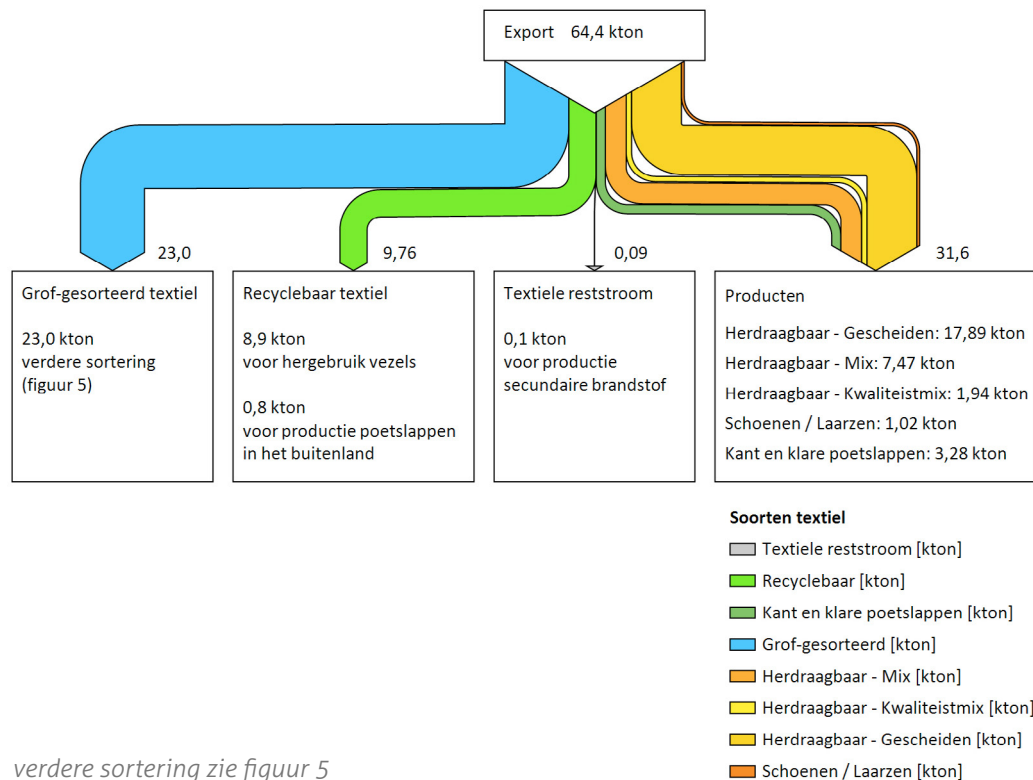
Export 64,4 kton

23,0

9,76

0,09

31,6

Grof-gesorteerd textiel

23,0 kton
verdere sortering
(figuur 5)

Recyclebaar textiel

8,9 kton
voor hergebruik vezels

0,8 kton
voor productie poetslappen in het buitenland

Textiele reststroom

0,1 kton
voor productie secundaire brandstof

Producten

Herdraagbaar - Gescheiden: 17,89 kton
Herdraagbaar - Mix: 7,47 kton
Herdraagbaar - Kwaliteistmix: 1,94 kton
Schoenen / Laarzen: 1,02 kton
Kant en klare poetslappen: 3,28 kton

Soorten textiel
Textiele reststroom [kton]
Recyclebaar [kton]
Kant en klare poetslappen [kton]
Grof-gesorteerd [kton]
Herdraagbaar - Mix [kton]
Herdraagbaar - Kwaliteistmix [kton]
Herdraagbaar - Gescheiden [kton]
Schoenen / Laarzen [kton]

verdere sortering zie figuur 5